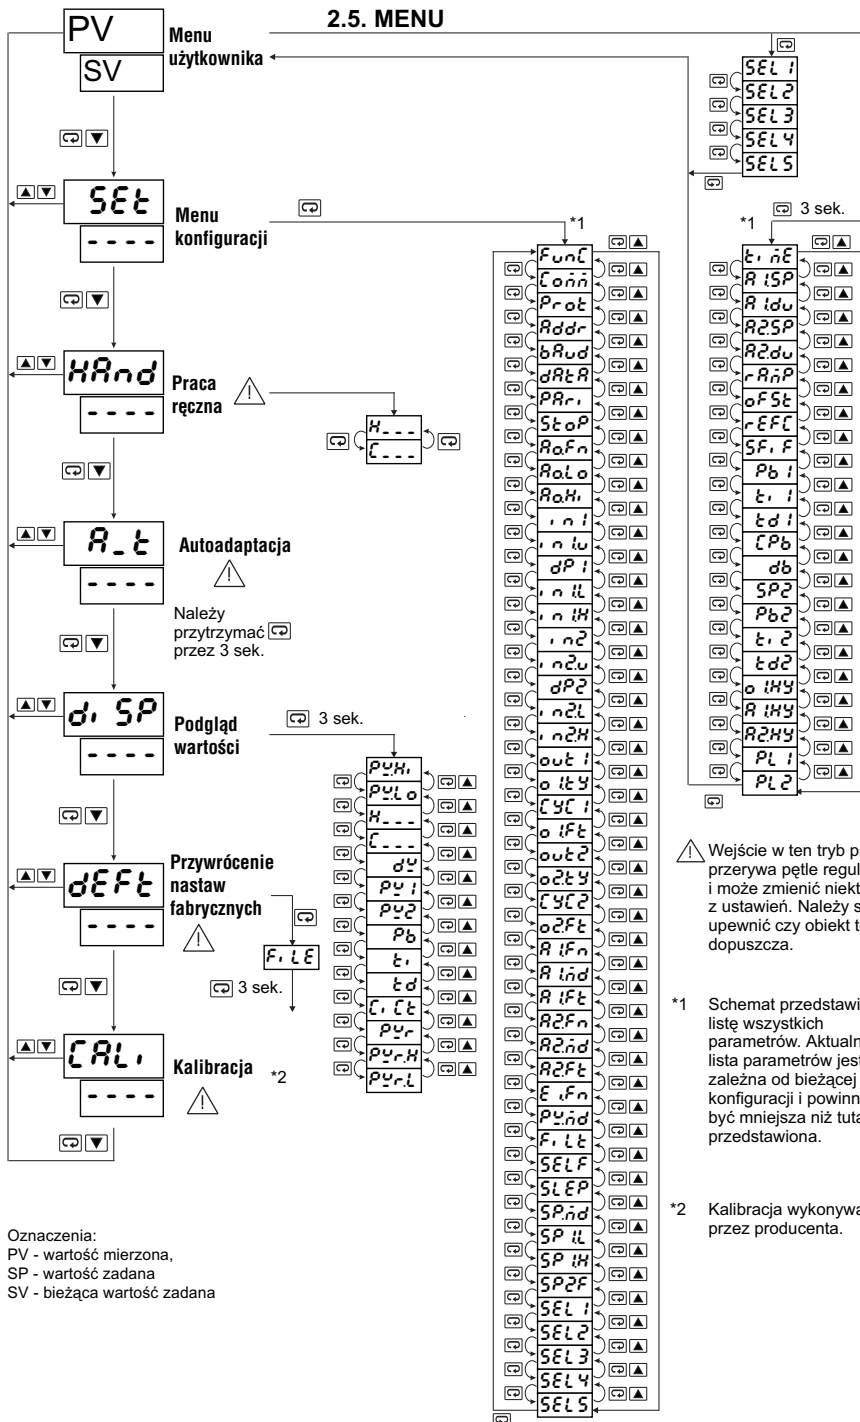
2.5. MENU

PV
SV
Menu użytkownika

SEL1
SEL2
SEL3
SEL4
SEL5

SEt
----
Menu konfiguracji

HAnd
----
Praca ręczna

H___
C___

A_t
----
Autoadaptacja

Należy przytrzymać przez 3 sek.

di SP
----
Podgląd wartości

3 sek.

PVHi
PVLo
H___
C___
dV
PV1
PV2
Pb
ti
td
C.Ct
PVr
PVrH
PVrL

dEFt
----
Przywrócenie nastaw fabrycznych

FiLE

3 sek.

CALi
----
Kalibracja *2

*1

FunC
Conn
Prot
Addr
bAud
dAtA
PAri
StoP
AoFn
AoLo
AoHi
in1
in1u
dP1
in1L
in1H
in2
in2u
dP2
in2L
in2H
out1
o1tY
CYC1
o1Ft
out2
o2tY
CYC2
o2Ft
A1Fn
A1nd
A1Ft
A2Fn
A2nd
A2Ft
EiFn
PVnd
FiLt
SELF
SLEP
SPnd
SP1L
SP1H
SP2F
SEL1
SEL2
SEL3
SEL4
SEL5

*1
3 sek.

tinE
A1SP
A1du
A2SP
A2du
rAnP
oFSt
rEFC
SFiF
Pb1
ti1
td1
CPb
db
SP2
Pb2
ti2
td2
o1HY
A1HY
A2HY
PL1
PL2

Wejście w ten tryb p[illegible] przerywa pętle regul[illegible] i może zmienić niekt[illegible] z ustawień. Należy s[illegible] upewnić czy obiekt t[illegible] dopuszcza.

*1 Schemat przedstawi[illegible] listę wszystkich parametrów. Aktualn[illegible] lista parametrów jest zależna od bieżącej konfiguracji i powinn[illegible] być mniejsza niż tuta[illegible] przedstawiona.

*2 Kalibracja wykonywa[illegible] przez producenta.

Oznaczenia:
PV - wartość mierzona,
SP - wartość zadana
SV - bieżąca wartość zadana